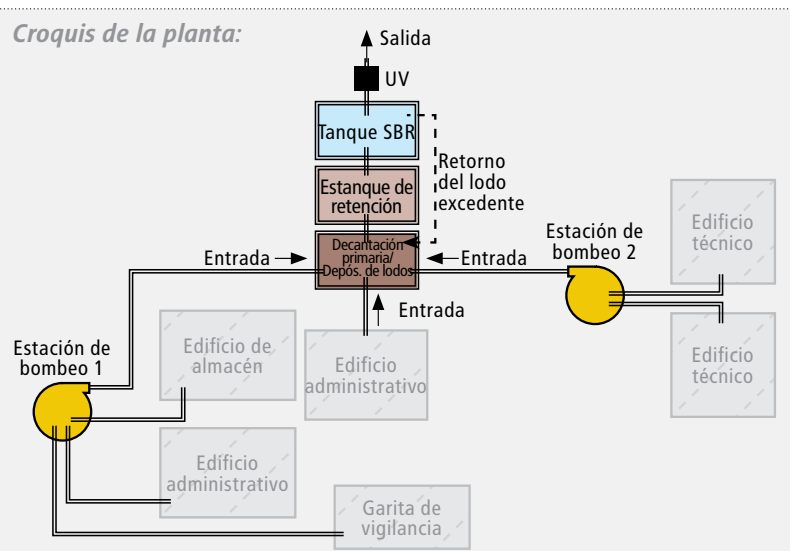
Croquis de la planta:

Salida

UV

Tanque SBR

Estanque de retención

Retorno del lodo excedente

Decantación primaria/ Depos. de lodos

Entrada

Entrada

Entrada

Estación de bombeo 2

Edificio técnico

Edificio técnico

Estación de bombeo 1

Edificio de almacén

Edificio administrativo

Edificio administrativo

Garita de vigilancia